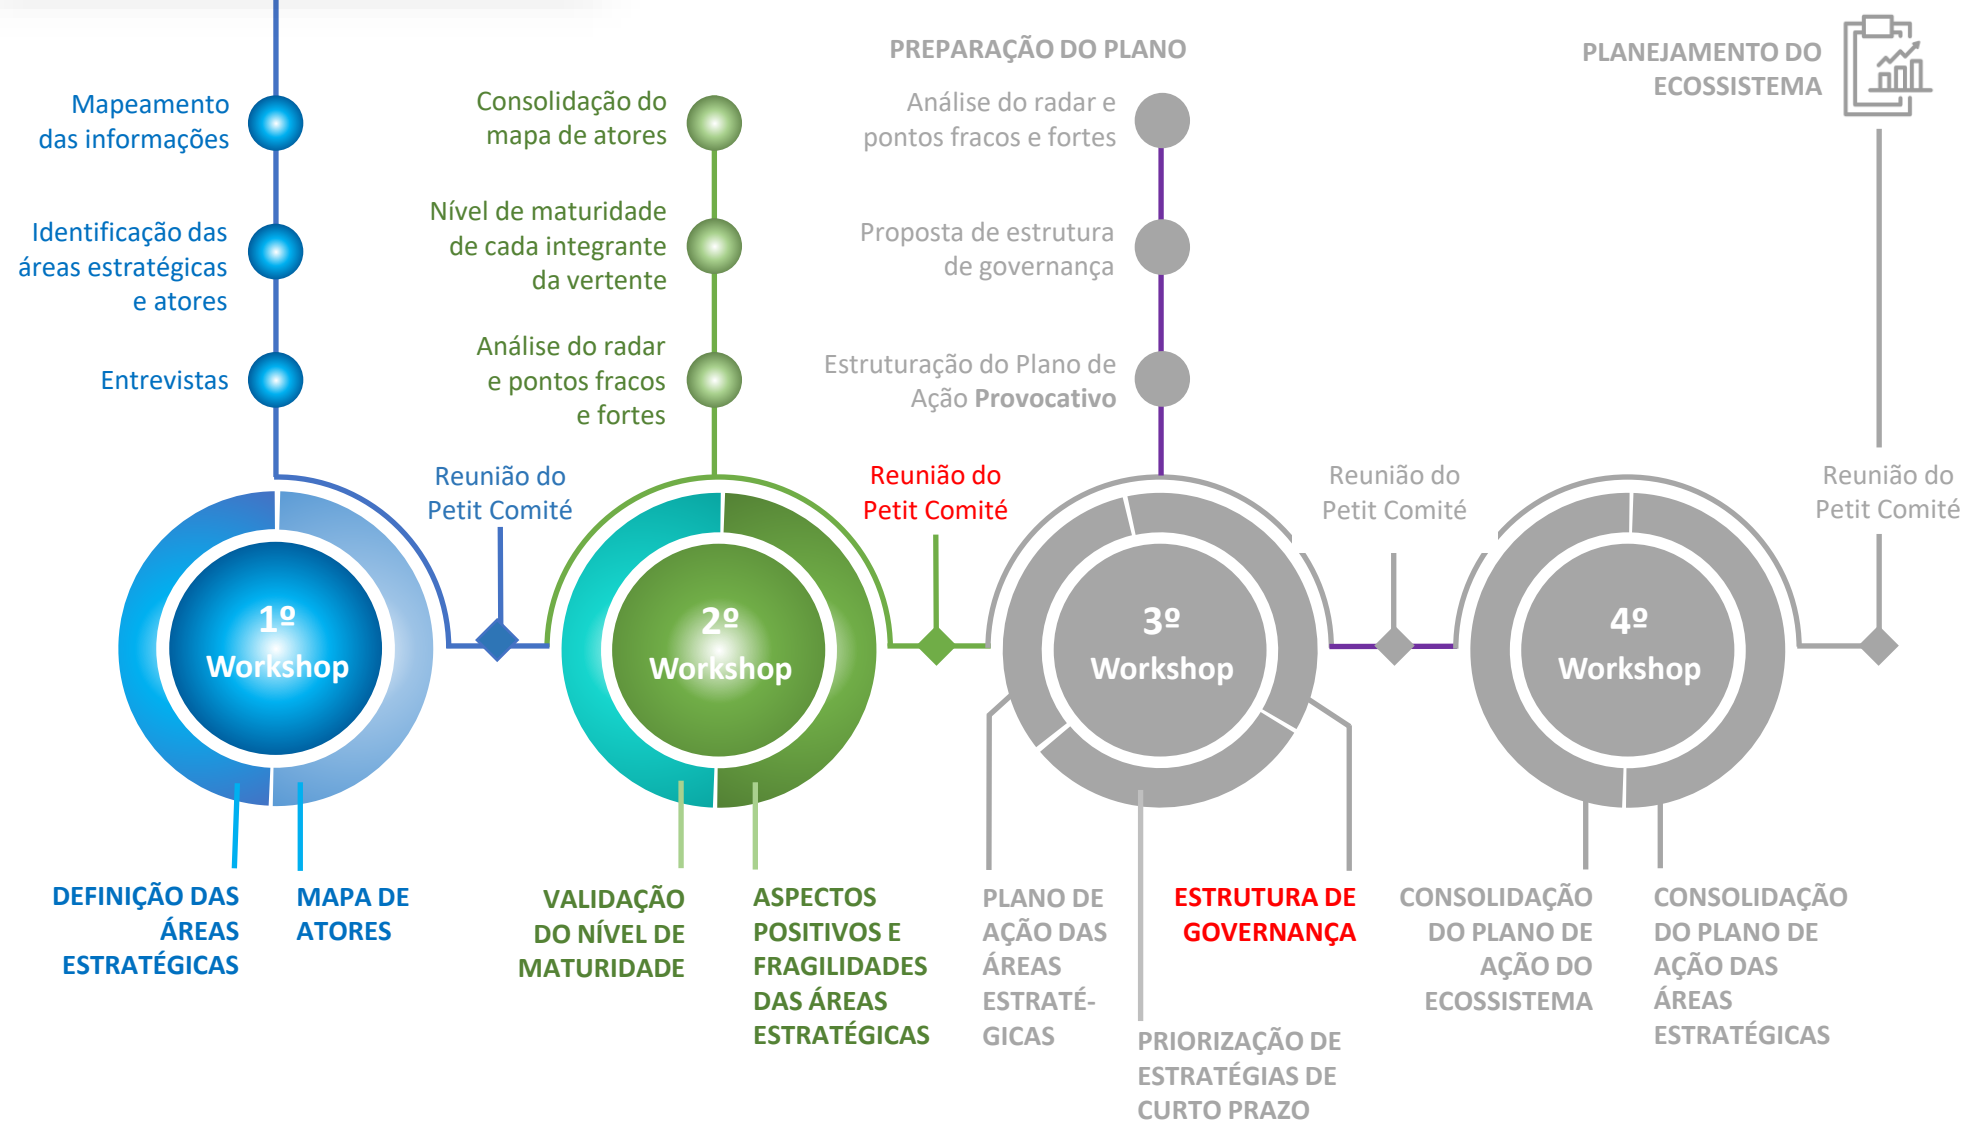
Mapeamento das informações

Identificação das áreas estratégicas e atores

Entrevistas

Consolidação do mapa de atores

Nível de maturidade de cada integrante da vertente

Análise do radar e pontos fracos e fortes

PREPARAÇÃO DO PLANO

Análise do radar e pontos fracos e fortes

Proposta de estrutura de governança

Estruturação do Plano de Ação **Provocativo**

PLANEJAMENTO DO ECOSSISTEMA

Reunião do Petit Comité

Reunião do Petit Comité

Reunião do Petit Comité

Reunião do Petit Comité

1º Workshop

2º Workshop

3º Workshop

4º Workshop

DEFINIÇÃO DAS ÁREAS ESTRATÉGICAS

MAPA DE ATORES

VALIDAÇÃO DO NÍVEL DE MATURIDADE

ASPECTOS POSITIVOS E FRAGILIDADES DAS ÁREAS ESTRATÉGICAS

PLANO DE AÇÃO DAS ÁREAS ESTRATÉGICAS

ESTRUTURA DE GOVERNANÇA

PRIORIZAÇÃO DE ESTRATÉGIAS DE CURTO PRAZO

CONSOLIDAÇÃO DO PLANO DE AÇÃO DO ECOSSISTEMA

CONSOLIDAÇÃO DO PLANO DE AÇÃO DAS ÁREAS ESTRATÉGICAS